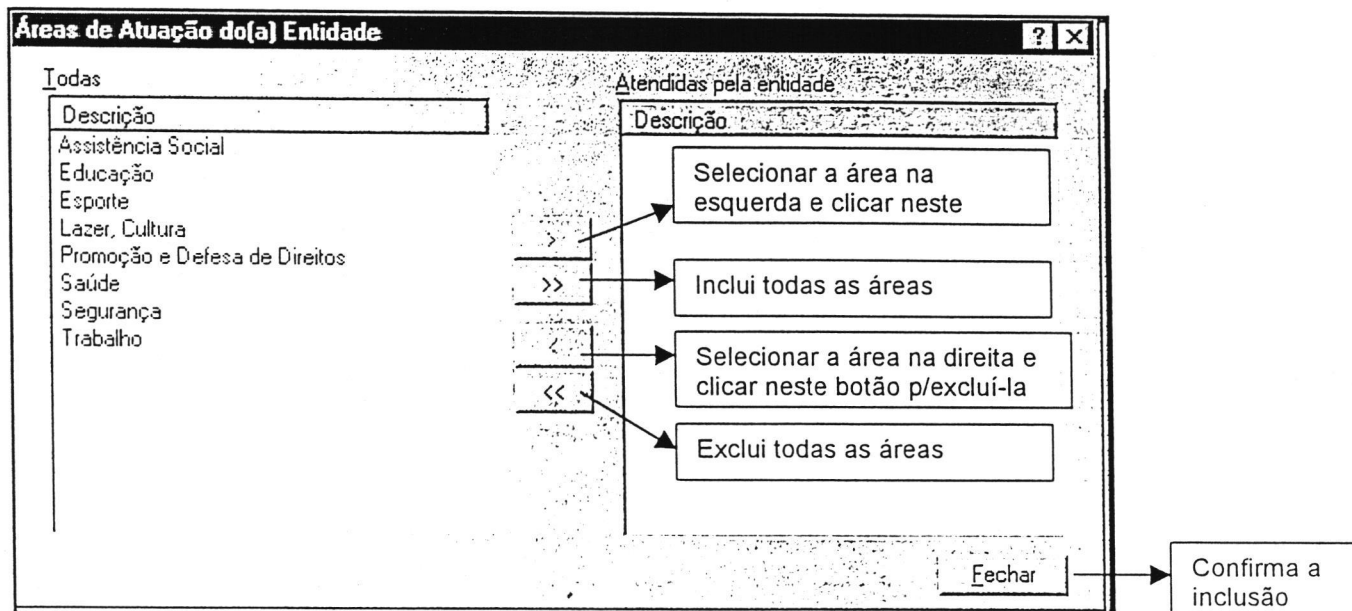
Áreas de Atuação do(a) Entidade

?

Todas

| Descrição |
|---|
| Assistência Social |
| Educação |
| Esporte |
| Lazer, Cultura |
| Promoção e Defesa de Direitos |
| Saúde |
| Segurança |
| Trabalho |

>

>>

<

<<

Atendidas pela entidade

| Descrição |
|---|

Selecionar a área na esquerda e clicar neste

Inclui todas as áreas

Selecionar a área na direita e clicar neste botão p/excluí-la

Exclui todas as áreas

Fechar

Confirma a inclusão